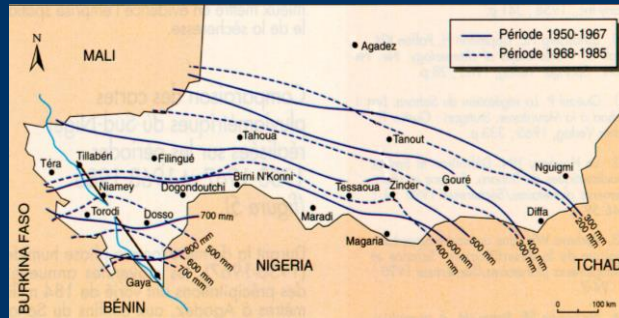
Période 1950-1967
Période 1968-1985

N

MALI

Agadez

Tahoua

Tanout

Nguigmi

Téra

Tillabéri

Filingué

Niamey

Dogondoutchi

Birni N'Konni

Tessaoua

Zinder

Gouré

Diffa

Torodi

Dosso

700 mm

Maradi

Magaria

800 mm

500 mm

600 mm

700 mm

600 mm

500 mm

400 mm

300 mm

400 mm

300 mm

200 mm

300 mm

200 mm

BURKINA FASO

NIGERIA

TCHAD

Gaya

BÉNIN

0 100 km